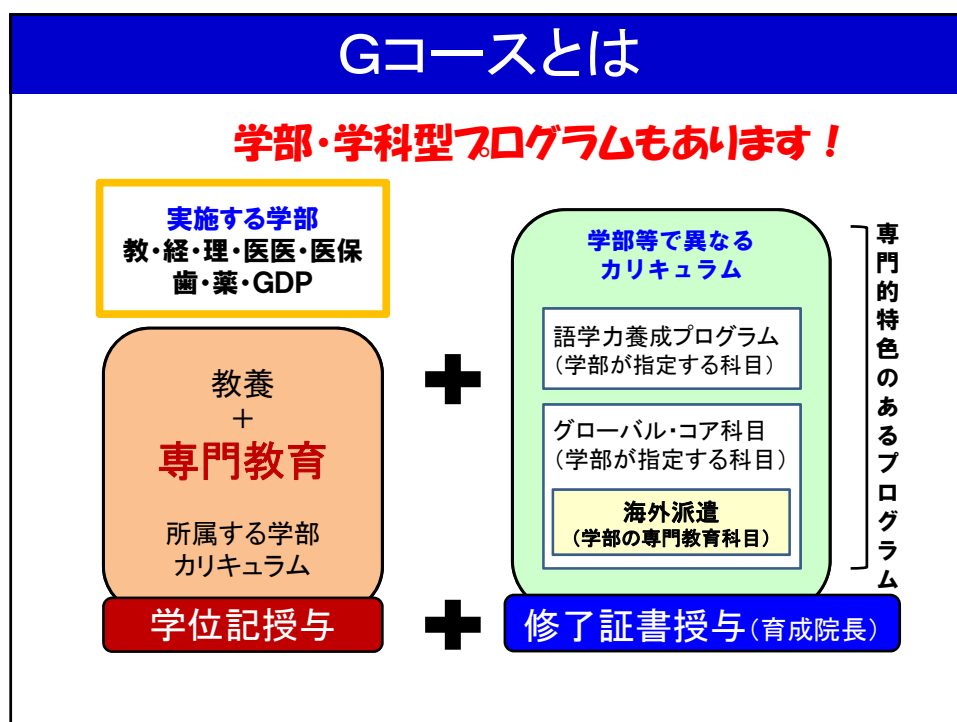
Gコースとは

学部・学科型プログラムもあります！

実施する学部
教・経・理・医医・医保
歯・薬・GDP

教養
＋
専門教育

所属する学部
カリキュラム

学位記授与

学部等で異なる
カリキュラム

語学力養成プログラム
（学部が指定する科目）

グローバル・コア科目
（学部が指定する科目）

海外派遣
（学部の専門教育科目）

修了証書授与（育成院長）

専門的特色のあるプログラム